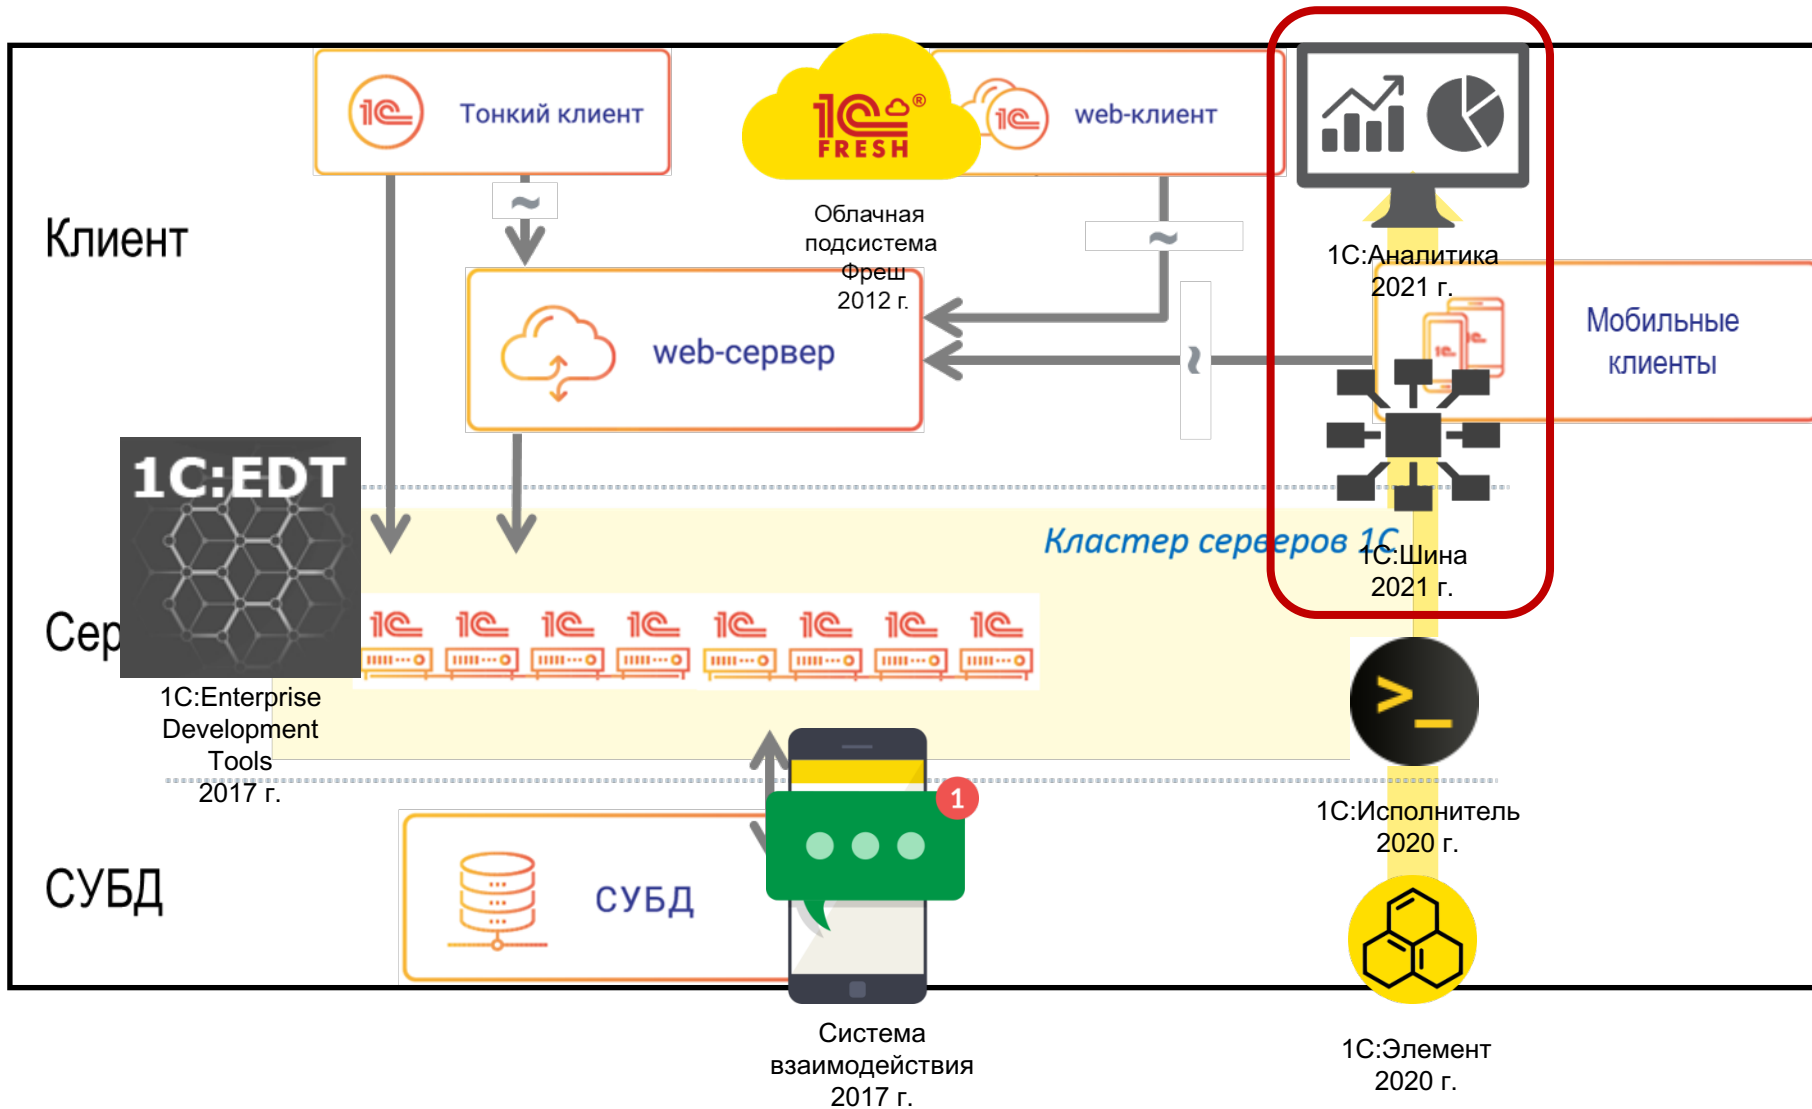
1С Тонкий клиент

1С FRESH

1С web-клиент

Клиент

~

Облачная подсистема Фреш 2012 г.

~

1С:Аналитика 2021 г.

web-сервер

~

Мобильные клиенты

1C:EDT

Кластер серверов 1С

1С:Шина 2021 г.

Сер

1С 1С 1С 1С 1С 1С 1С 1С

1C:Enterprise Development Tools 2017 г.

>_

1

1С:Исполнитель 2020 г.

СУБД

СУБД

Система взаимодействия 2017 г.

1С:Элемент 2020 г.